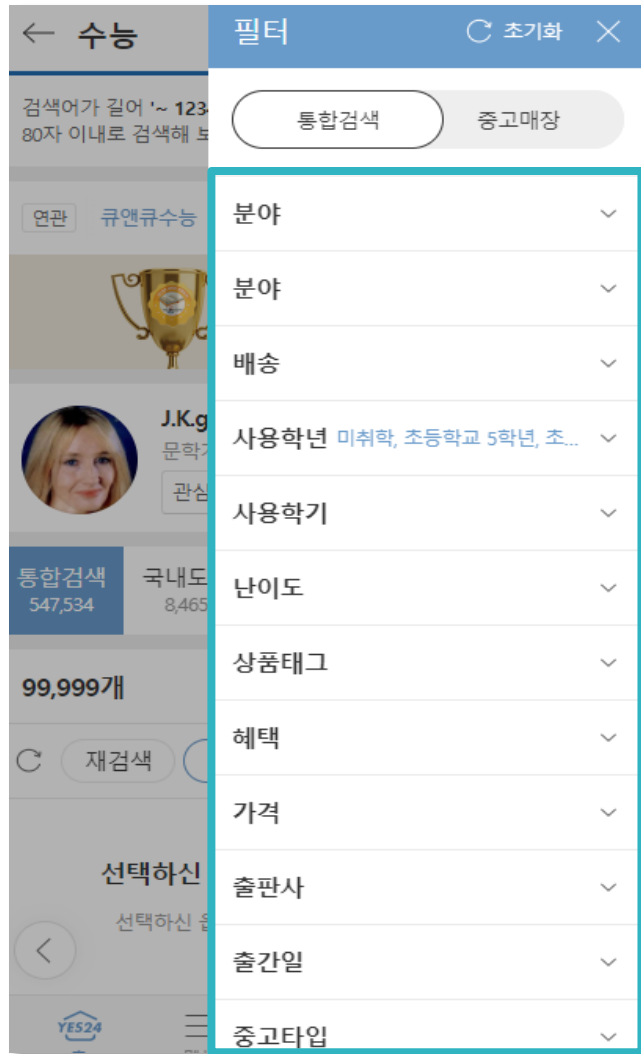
← 수능

검색어가 길어 '~ 123
80자 이내로 검색해 보

연관 큐앤큐수능

J.K.g
문학
관심

통합검색
547,534

국내도
8,465

99,999개

재검색

선택하신

선택하신

YES24

필터 초기화 ✕

통합검색 중고매장

분야

분야

배송

사용학년 미취학, 초등학교 5학년, 초...

사용학기

난이도

상품태그

혜택

가격

출판사

출간일

중고타입